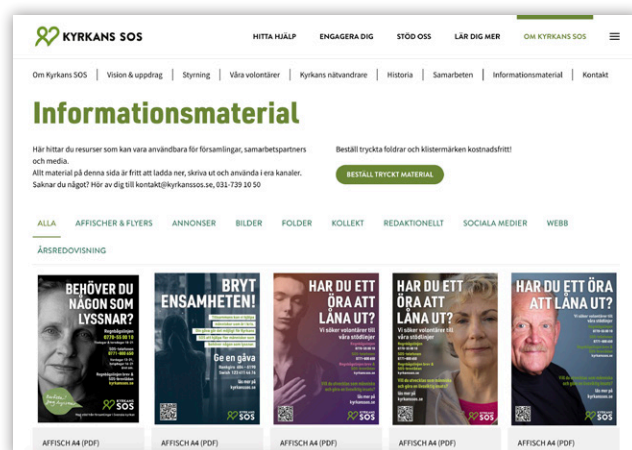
KYRKANS SOS

HITTA HJÄLP ENGAGERA DIG STÖD OSS LÄR DIG MER OM KYRKANS SOS

Om Kyrkans SOS | Vision & uppdrag | Styrning | Våra volontärer | Kyrkans nätvandrare | Historia | Samarbeten | Informationsmaterial | Kontakt

Informationsmaterial

Här hittar du resurser som kan vara användbara för församlingar, samarbetspartners och media.
Allt material på denna sida är fritt att ladda ner, skriva ut och använda i era kanaler.
Saknar du något? Hör av dig till kontakt@kyrkanssos.se, 031-739 10 50

Beställ tryckta foldrar och klistermärken kostnadsfritt!

BESTÄLL TRYCKT MATERIAL

ALLA AFFISCHER & FLYERS ANNONSER BILDER FOLDER KOLLEKT REDAKTIONELLT SOCIALA MEDIER WEBB

ÅRSREDOVISNING

BEHÖVER DU NÅGON SOM LYSSNAR?

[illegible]

KYRKANS SOS

BRYT ENSAMHETEN!

Ge en gåva

KYRKANS SOS

HAR DU ETT ÖRA ATT LÅNA UT?

Vi söker volontärer till våra stödlinjer

HAR DU ETT ÖRA ATT LÅNA UT?

Vi söker volontärer till våra stödlinjer

HAR DU ETT ÖRA ATT LÅNA UT?

Vi söker volontärer till våra stödlinjer

AFFISCH A4 (PDF) AFFISCH A4 (PDF) AFFISCH A4 (PDF) AFFISCH A4 (PDF) AFFISCH A4 (PDF)